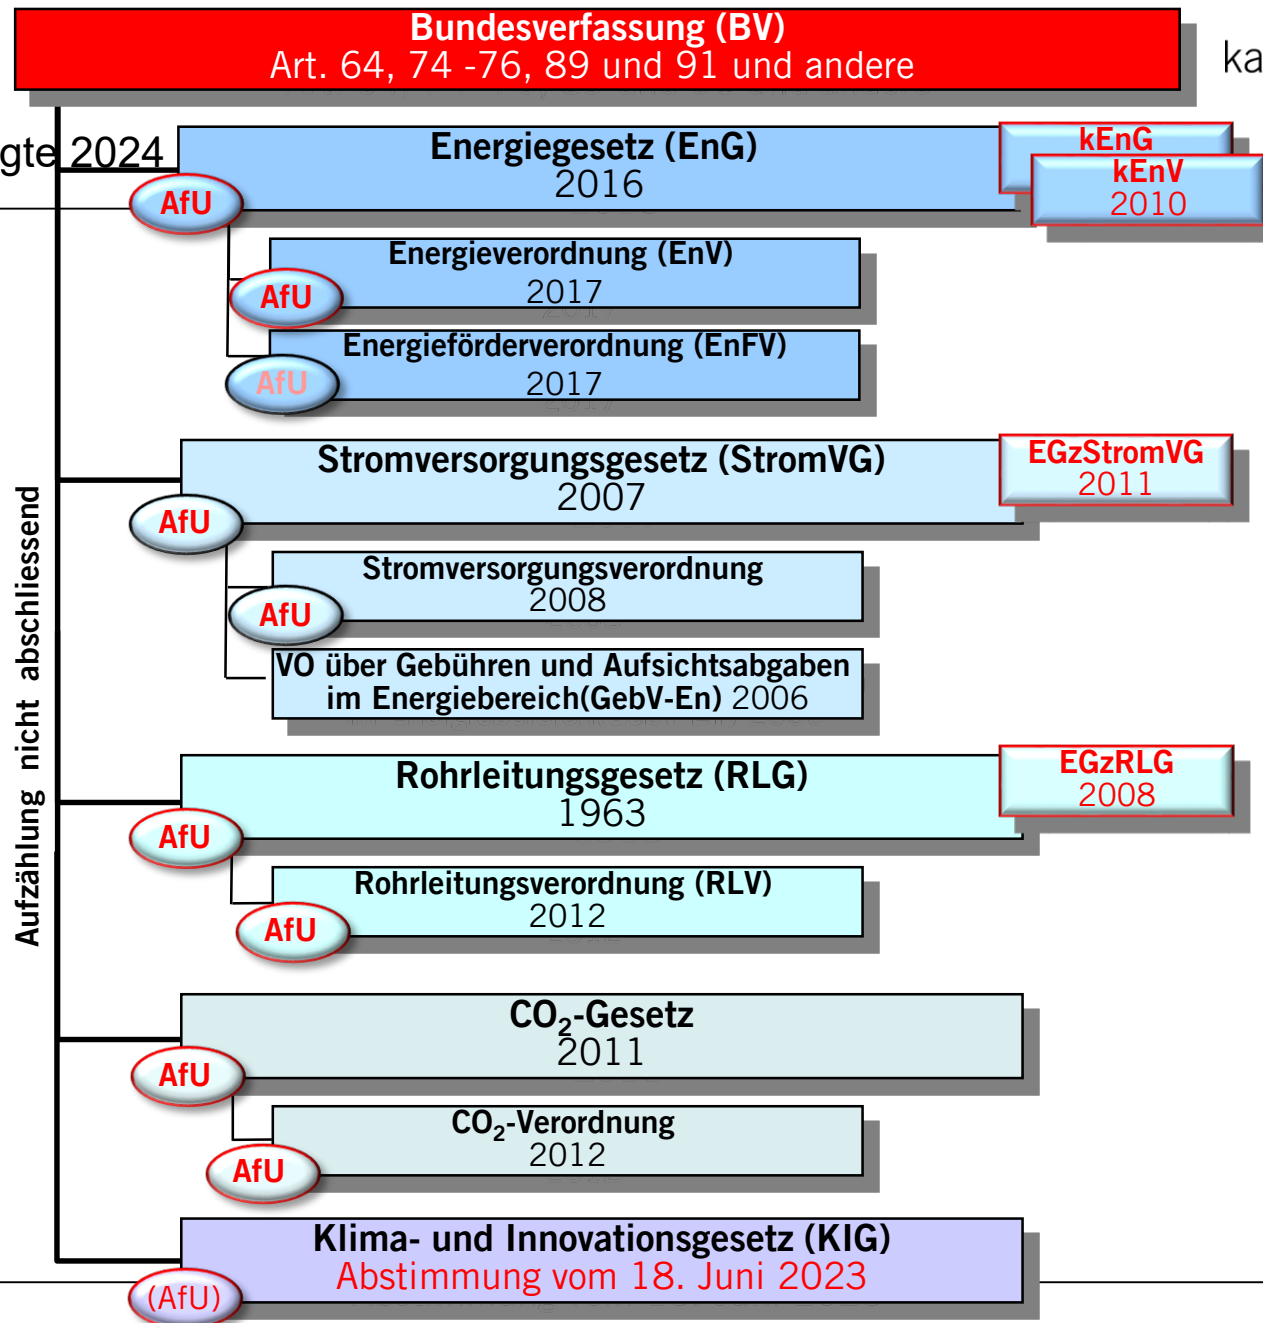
Bundesverfassung (BV)
Art. 64, 74 -76, 89 und 91 und andere

ka

gte 2024

Aufzählung nicht abschliessend

Energiegesetz (EnG)
2016
AfU

kEnG
kEnV
2010

Energieverordnung (EnV)
2017
AfU

Energieförderverordnung (EnFV)
2017
AfU

Stromversorgungsgesetz (StromVG)
2007
AfU

EGzStromVG
2011

Stromversorgungsverordnung
2008
AfU

VO über Gebühren und Aufsichtsabgaben im Energiebereich(GebV-En) 2006

Rohrleitungsgesetz (RLG)
1963
AfU

EGzRLG
2008

Rohrleitungsverordnung (RLV)
2012
AfU

$CO_2$-Gesetz
2011
AfU

$CO_2$-Verordnung
2012
AfU

Klima- und Innovationsgesetz (KIG)
Abstimmung vom 18. Juni 2023
(AfU)